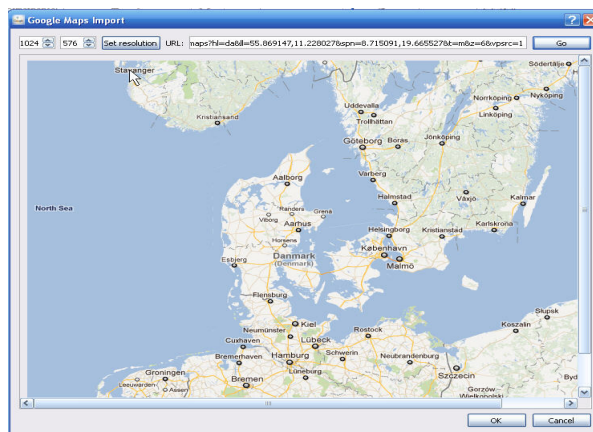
Google Maps Import

1024 576 Set resolution URL: maps?hl=da&ll=55.869147,11.228027&spn=8.715091,19.665527&t=m&z=6&vpsrc=1 Go

Stavanger
Södertälje
Uddevalla
Norrköping
Nyköping
Trollhättan
Linköping
Kristiansand
Göteborg
Borås
Jönköping
Aalborg
Varberg
Halmstad
Växjö
Kalmar
North Sea
Randers
Viborg
Grenå
Aarhus
Karlskrona
Horsens
Helsingborg
Kristianstad
København
Esbjerg
Danmark
(Denmark)
Malmö
Flensburg
Słupsk
Koszalin
Neumünster
Kiel
Rostock
Cuxhaven
Lübeck
Schwerin
Neubrandenburg
Bremerhaven
Hamburg
Szczecin
Groningen
Lüneburg
Bremen
Gorzów Wielkopolski
Byd

OK Cancel